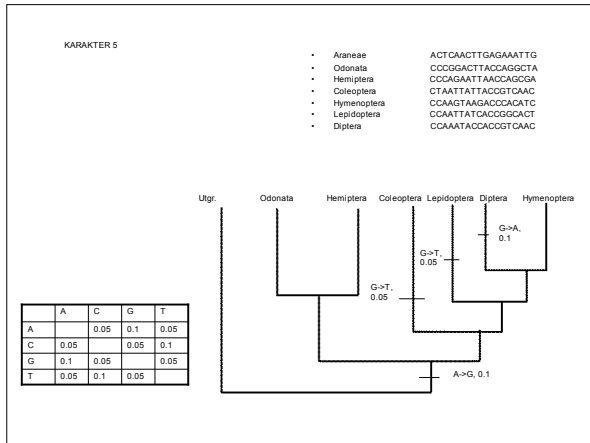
KARAKTER 5

- Araneae ACTCAACTTGAGAAATTG
- Odonata CCCGGACTTACCAGGCTA
- Hemiptera CCCAGAATTAACCAGCGA
- Coleoptera CTAATTATTACCGTCAAC
- Hymenoptera CCAAGTAAGACCCACATC
- Lepidoptera CCAATTATCACCGGCACT
- Diptera CCAAATACCACCGTCAAC

Utgr. Odonata Hemiptera Coleoptera Lepidoptera Diptera Hymenoptera

G->A, 0.1

G->T, 0.05

G->T, 0.05

A->G, 0.1

| | A | C | G | T |
|---|---|---|---|---|
| A | | 0.05 | 0.1 | 0.05 |
| C | 0.05 | | 0.05 | 0.1 |
| G | 0.1 | 0.05 | | 0.05 |
| T | 0.05 | 0.1 | 0.05 | |